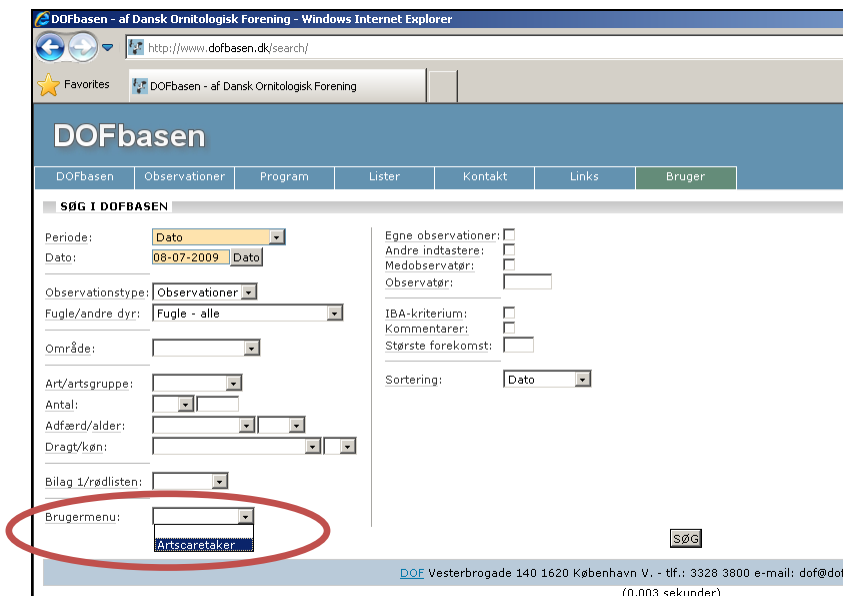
DOFbasen - af Dansk Ornitologisk Forening - Windows Internet Explorer

http://www.dofbasen.dk/search/

Favorites

DOFbasen - af Dansk Ornitologisk Forening

DOFbasen

DOFbasen | Observationer | Program | Lister | Kontakt | Links | Bruger

SØG I DOFBASEN

Periode: Dato
Dato: 08-07-2009 Dato

Observationstype: Observationer
Fugle/andre dyr: Fugle - alle

Område:

Art/artsgruppe:
Antal:
Adfærd/alder:
Dragt/køn:

Bilag 1/rødlisten:

Brugermenu:
Artscaretaker

Egne observationer:
Andre indtastere:
Medobservatør:
Observatør:

IBA-kriterium:
Kommentarer:
Største forekomst:

Sortering: Dato

SØG

DOF Vesterbrogade 140 1620 København V. - tlf.: 3328 3800 e-mail: dof@do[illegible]

(0.003 sekunder)